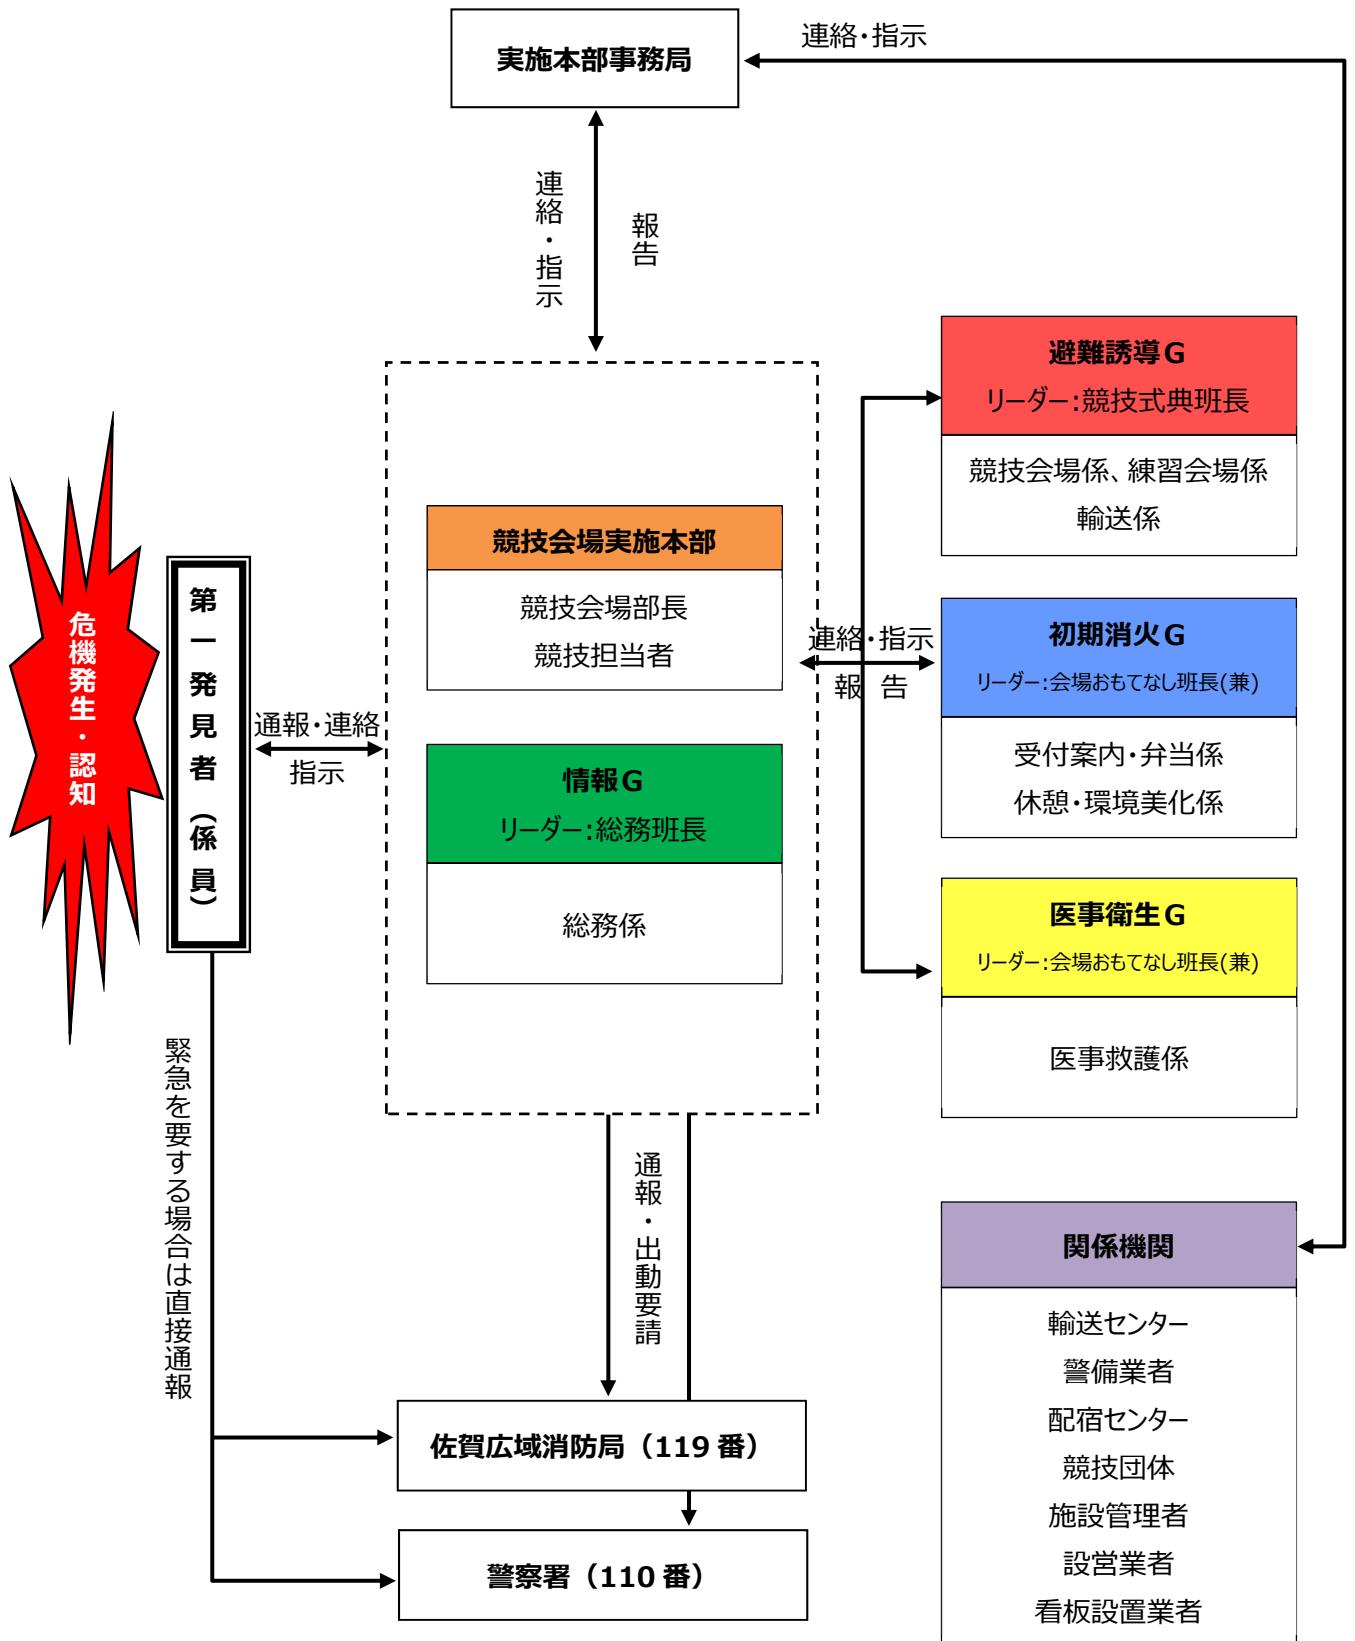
実施本部事務局

連絡・指示

連絡・指示

報告

危機発生・認知

第一発見者（係員）

通報・連絡

指示

競技会場実施本部

競技会場部長

競技担当者

情報G

リーダー:総務班長

総務係

連絡・指示

報　告

避難誘導G

リーダー:競技式典班長

競技会場係、練習会場係

輸送係

初期消火G

リーダー:会場おもてなし班長(兼)

受付案内・弁当係

休憩・環境美化係

医事衛生G

リーダー:会場おもてなし班長(兼)

医事救護係

緊急を要する場合は直接通報

通報・出動要請

佐賀広域消防局（119 番）

警察署（110 番）

関係機関

輸送センター

警備業者

配宿センター

競技団体

施設管理者

設営業者

看板設置業者